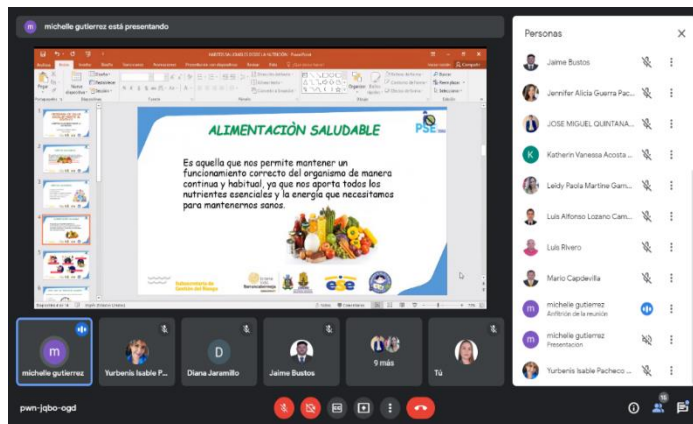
m michelle gutierrez está presentando

ALIMENTACIÒN SALUDABLE

PSE

Es aquella que nos permite mantener un funcionamiento correcto del organismo de manera continua y habitual, ya que nos aporta todos los nutrientes esenciales y la energía que necesitamos para mantenernos sanos.

Subsecretaría de Gestión del Riesgo

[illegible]

Personas

Jaime Bustos

Jennifer Alicia Guerra Pac...

JOSE MIGUEL QUINTANA...

Katherin Vanessa Acosta ...

Leidy Paola Martine Garn...

Luis Alfonso Lozano Cam...

Luis Rivero

Mario Capdevilla

michelle gutierrez
Anfitrión de la reunión

michelle gutierrez
Presentación

Yurbenis Isable Pacheco ...

michelle gutierrez

Yurbenis Isable P...

Diana Jaramillo

Jaime Bustos

9 más

Tú

pwn-jqbo-ogd

15